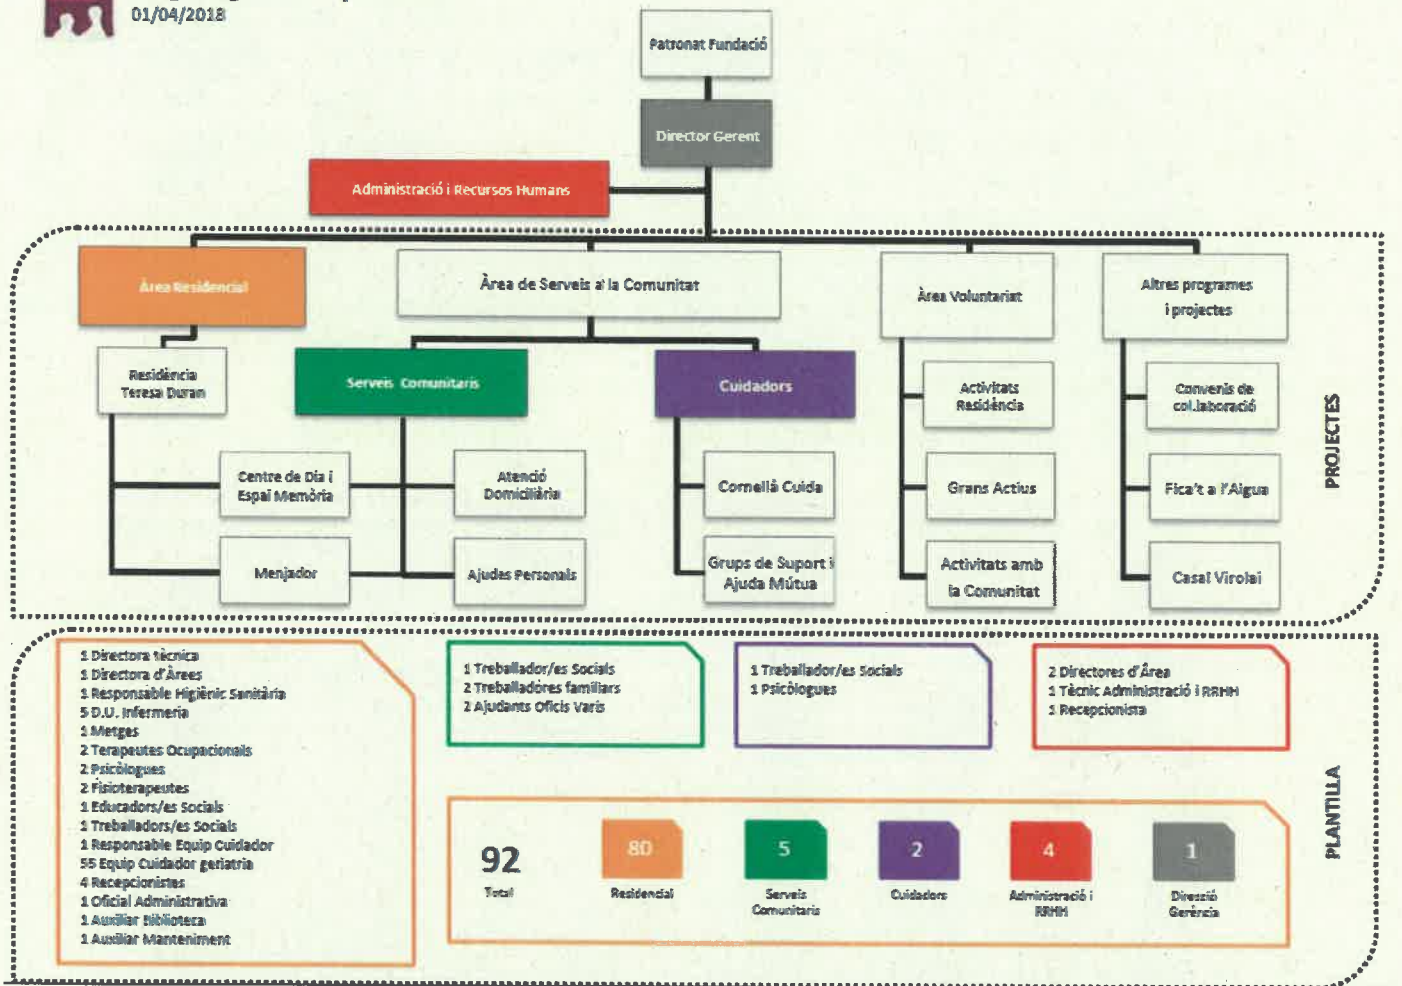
01/04/2018

Patronat Fundació

Director Gerent

Administració i Recursos Humans

Àrea Residencial

Àrea de Serveis a la Comunitat

Àrea Voluntariat

Altres programes i projectes

Residència Teresa Duran

Serveis Comunitaris

Cuidadors

Activitats Residència

Convenis de col.laboració

Centre de Dia i Espai Memòria

Atenció Domiciliària

Cornellà Cuida

Grans Actius

Fica't a l'Aigua

Menjador

Ajudes Personals

Grups de Suport i Ajuda Mútua

Activitats amb la Comunitat

Casal Virolai

PROJECTES

1 Directora tècnica
1 Directora d'Àrees
1 Responsable Higiènic Sanitària
5 D.U. Infermeria
1 Metges
2 Terapeutes Ocupacionals
2 Psicòlogues
2 Fisioterapeutes
1 Educadors/es Socials
1 Treballadors/es Socials
1 Responsable Equip Cuidador
55 Equip Cuidador geriatria
4 Recepcionistes
1 Oficial Administrativa
1 Auxiliar Biblioteca
1 Auxiliar Manteniment

1 Treballador/es Socials
2 Treballadores familiars
2 Ajudants Oficis Varis

1 Treballador/es Socials
1 Psicòlogues

2 Directores d'Àrea
1 Tècnic Administració i RRHH
1 Recepcionista

92
Total

80
Residencial

5
Serveis Comunitaris

2
Cuidadors

4
Administració i RRHH

1
Direcció Gerència

PLANTILLA